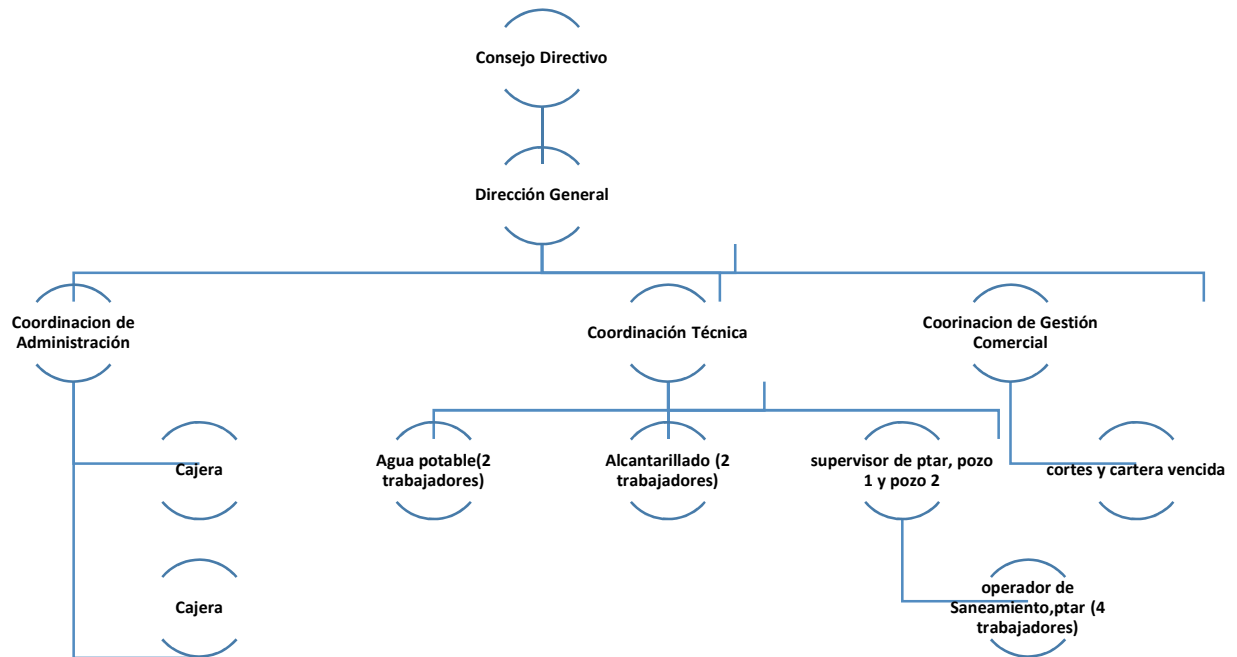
Consejo Directivo

Dirección General

Coordinacion de Administración

Coordinación Técnica

Coorinacion de Gestión Comercial

Cajera

Cajera

Agua potable(2 trabajadores)

Alcantarillado (2 trabajadores)

supervisor de ptar, pozo 1 y pozo 2

cortes y cartera vencida

operador de Saneamiento,ptar (4 trabajadores)